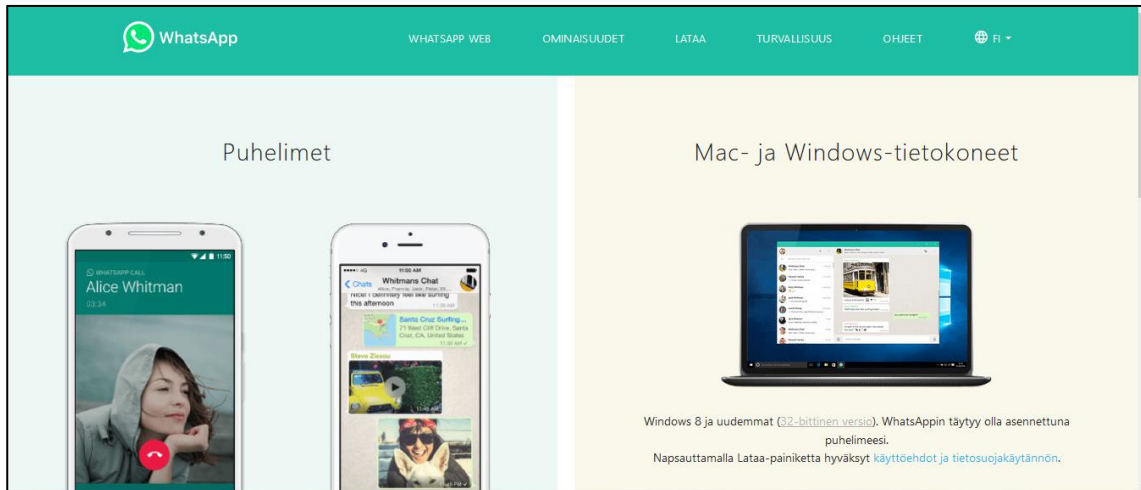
WhatsApp

WHATSAPP WEB OMINAISUUDET LATAA TURVALLISUUS OHJEET FI

Puhelimet

11:50
WHATSAPP CALL
Alice Whitman
03:34

11:00 AM
Chats
Whitmans Chat
Alice, Pranav, Jack, Peter, W...
Nice! I definitely feel like surfing this afternoon
11:38 AM
Santa Cruz Surfing...
21 West Cliff Drive, Santa Cruz, CA, United States
11:38 AM
Steve Zissou

Mac- ja Windows-tietokoneet

Windows 8 ja uudemmat (32-bittinen versio). WhatsAppin täytyy olla asennettuna puhelimeesi.
Napsauttamalla Lataa-painiketta hyväksyt käyttöehdot ja tietosuojakäytännön.